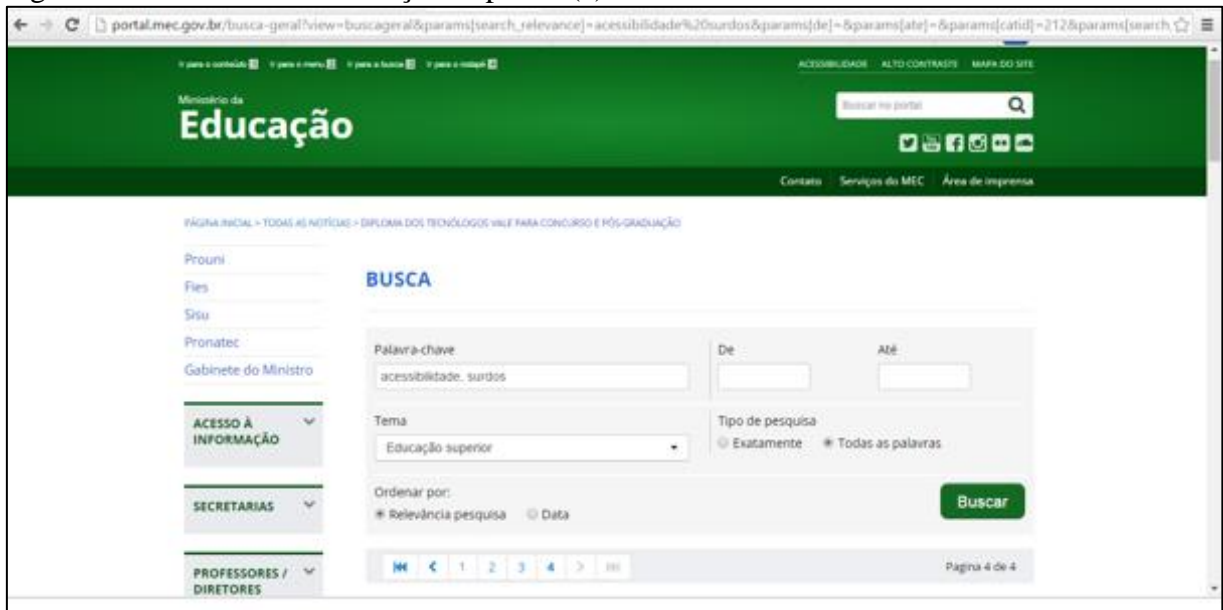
portal.mec.gov.br/busca-geral?view=buscageral&params[search_relevance]=acessibilidade%20surdos&params[de]=&params[ate]=&params[catid]=212&params[search

Ir para o conteúdo 1 Ir para o menu 2 Ir para a busca 3 Ir para o rodapé 4

ACESSIBILIDADE ALTO CONTRASTE MAPA DO SITE

Ministério da
Educação

Buscar no portal

Contato Serviços do MEC Área de imprensa

PÁGINA INICIAL > TODAS AS NOTÍCIAS > DIPLOMA DOS TECNÓLOGOS VALE PARA CONCURSO E PÓS-GRADUAÇÃO

Prouni
Fies
Sisu
Pronatec
Gabinete do Ministro

ACESSO À INFORMAÇÃO

SECRETARIAS

PROFESSORES / DIRETORES

BUSCA

Palavra-chave
acessibilidade, surdos

De

Até

Tema
Educação superior

Tipo de pesquisa
Exatamente Todas as palavras

Ordenar por:
Relevância pesquisa Data

Buscar

1 2 3 4

Pagina 4 de 4